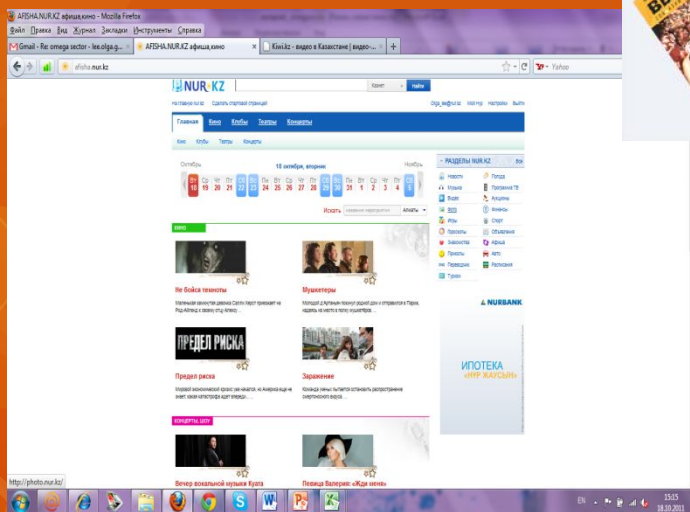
AFISHA.NUR.KZ афиша,кино - Mozilla Firefox

Файл Правка Вид Журнал Закладки Инструменты Справка

Gmail - Re: omega sector - lee.olga.g... | AFISHA.NUR.KZ афиша,кино | Kiwi.kz - видео в Казахстане | видео-... | +

afisha.nur.kz

Yahoo

NUR.KZ

Найти

На главную nur.kz Сделать стартовой страницей

Olga_lee@nur.kz Мой Nur Настройки Выйти

Главная Кино Клубы Театры Концерты

Кино Клубы Театры Концерты

Октябрь 18 октября, вторник Ноябрь

| Вт | Ср | Чт | Пт | Сб | Вс | Пн | Вт | Ср | Чт | Пт | Сб | Вс | Пн | Вт | Ср | Чт | Пт | Сб |
|---|---|---|---|---|---|---|---|---|---|---|---|---|---|---|---|---|---|---|
| 18 | 19 | 20 | 21 | 22 | 23 | 24 | 25 | 26 | 27 | 28 | 29 | 30 | 31 | 1 | 2 | 3 | 4 | 5 |

Искать Алматы

РАЗДЕЛЫ NUR.KZ

Новости Погода
Музыка Программа ТВ
Видео Аукционы
Блоги Финансы
Игры Спорт
Гороскопы Объявления
Знакомства Афиша
Приколы Авто
Переводчик Расписания
Туризм

КИНО

Не бойся темноты

Маленькая капризная девочка Салли Херст приезжает на Род-Айленд к своему отцу Алексу ...

Мушкетеры

Молодой д'Артаньян покинул родной дом и отправился в Париж, надеясь на место в полку мушкетёров ...

ПРЕДЕЛ РИСКА

Предел риска

Мировой экономический кризис уже начался, но Америка еще не знает какая катастрофа ждет впереди ...

Заражение

Команда ученых пытается остановить распространение смертоносного вируса ...

NURBANK

ИПОТЕКА «НУР ЖАУСЫН»

КОНЦЕРТЫ, ШОУ

Вечер вокальной музыки Куата

Певица Валерия «Жди меня»

http://photo.nur.kz/

EN 15:15 18.10.2011